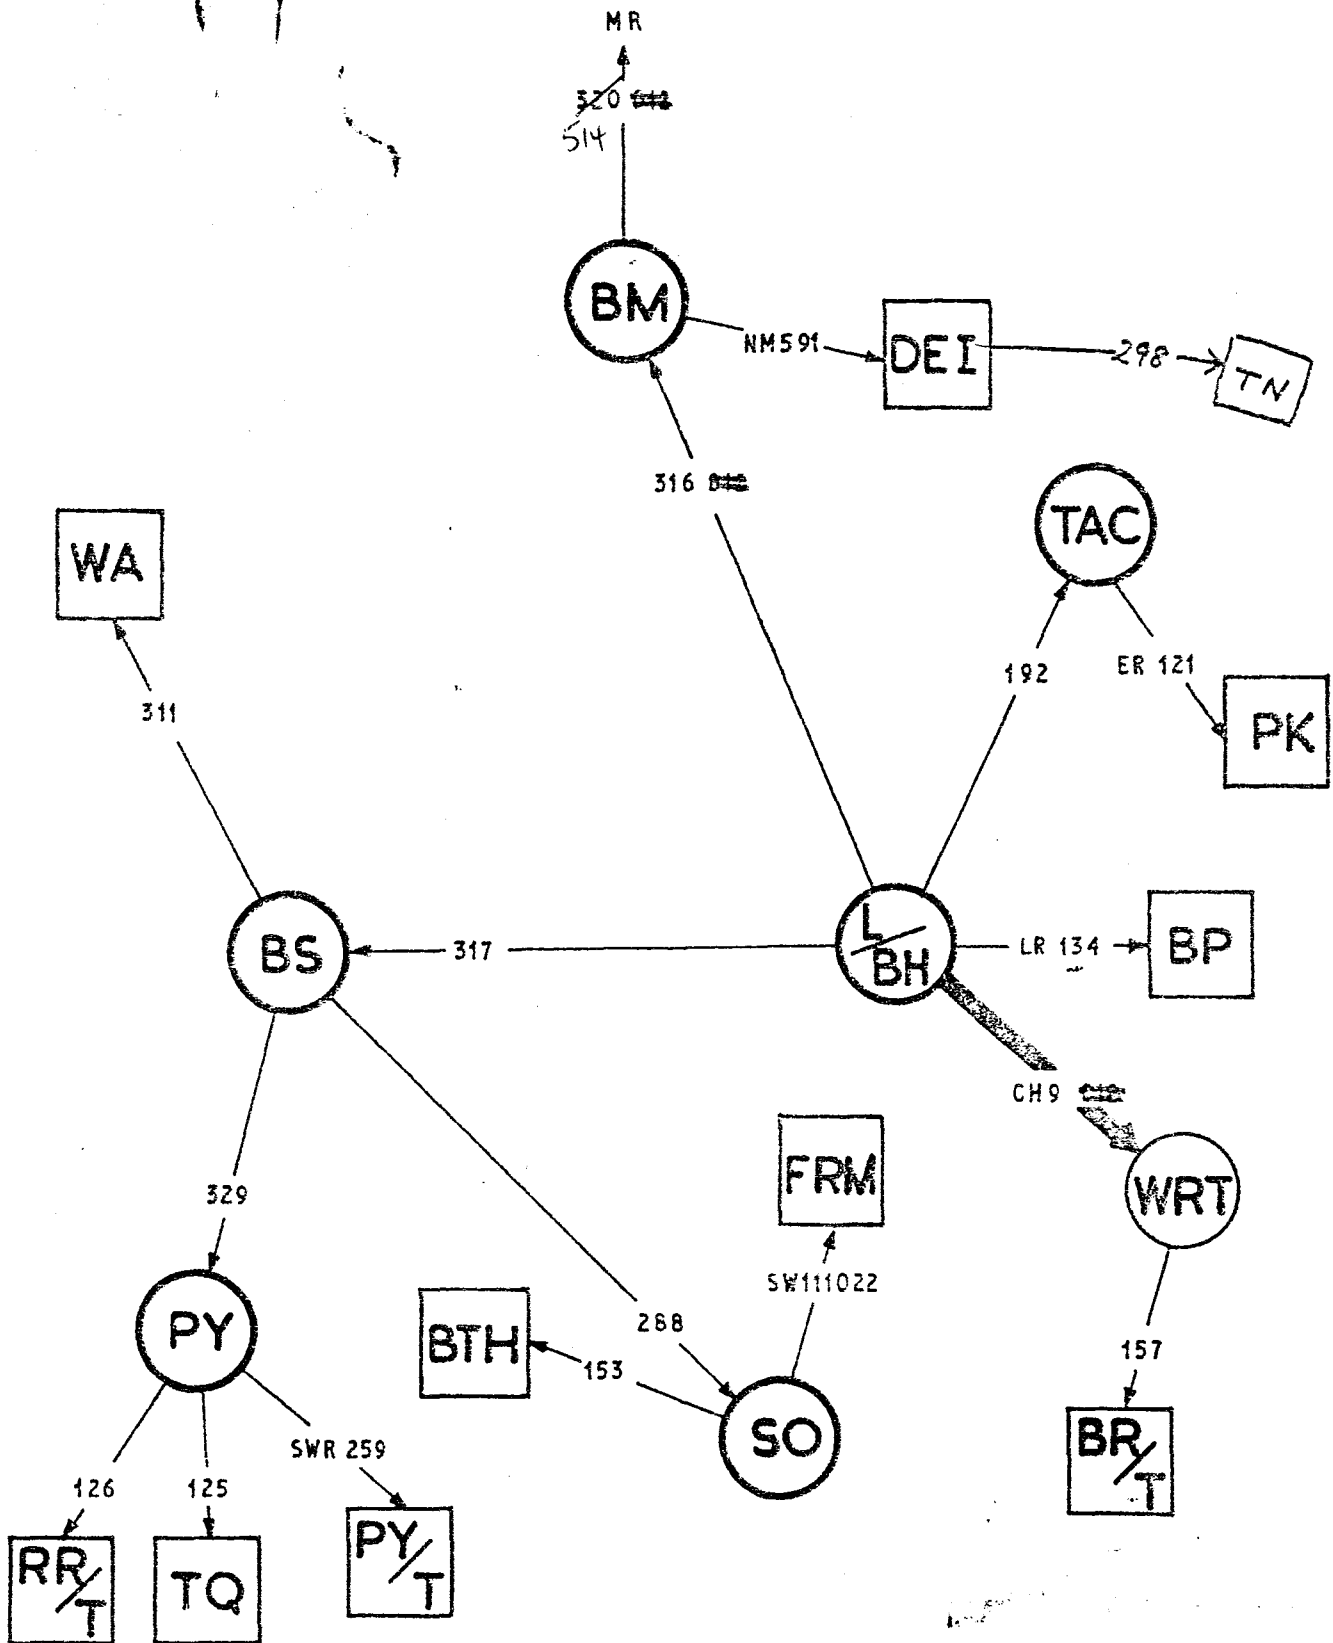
MR

320 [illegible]
514

BM

NM591

DEI

298

TN

316 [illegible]

TAC

WA

192

ER 121

311

PK

BS

317

L/BH

LR 134

BP

CH9 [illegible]

FRM

WRT

329

SW111022

PY

BTH

288

157

153

SO

BR/T

SWR 259

126

125

RR/T

TQ

PY/T